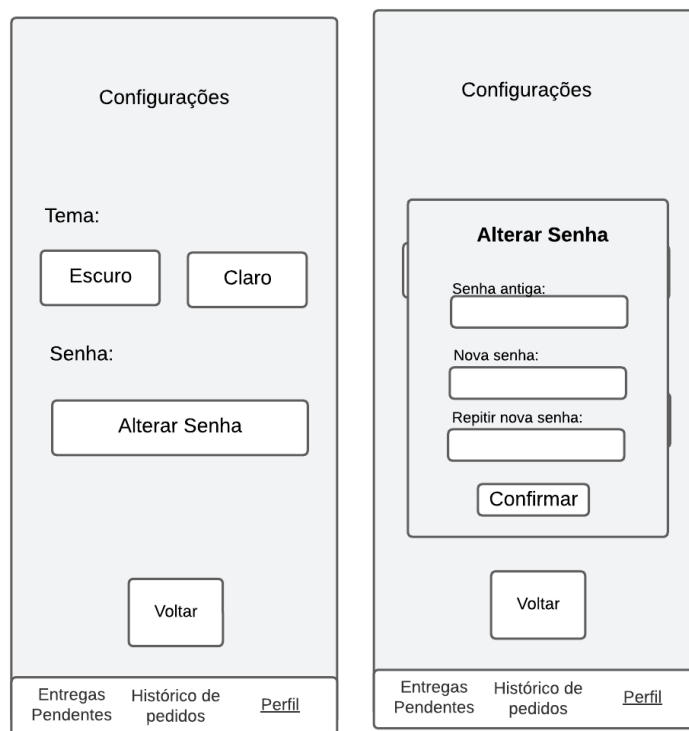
Configurações

Tema:

Escuro

Claro

Senha:

Alterar Senha

Voltar

Entregas Pendentes

Histórico de pedidos

Perfil

Configurações

Alterar Senha

Senha antiga:

Nova senha:

Repitir nova senha:

Confirmar

Voltar

Entregas Pendentes

Histórico de pedidos

Perfil